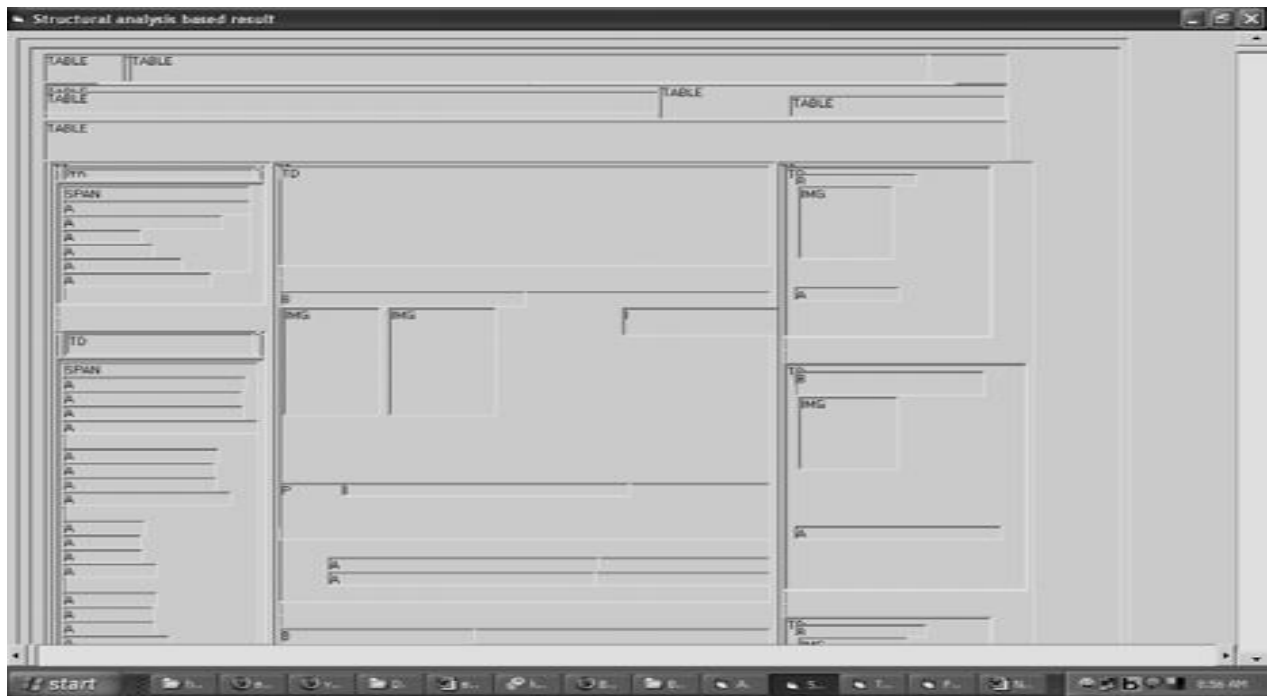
Structural analysis based result

TABLE TABLE

TABLE
TABLE TABLE TABLE

TABLE

DIV

SPAN
A
A
A
A
A
A
A

TD

SPAN
A
A
A
A

A
A
A
A

A
A
A
A

A
A
A
A

TD

B

IMG IMG I

P B

A
A

B

TD
B
IMG

A

TD
B
IMG

A

TD
B

start

8:56 AM